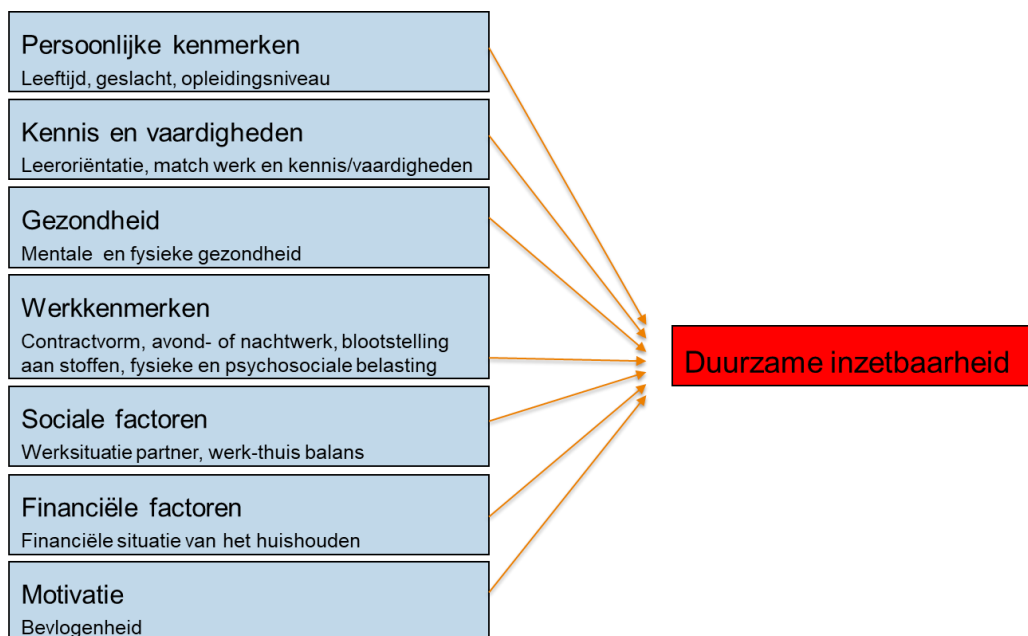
Persoonlijke kenmerken
Leeftijd, geslacht, opleidingsniveau

Kennis en vaardigheden
Leeroriëntatie, match werk en kennis/vaardigheden

Gezondheid
Mentale en fysieke gezondheid

Werkkenmerken
Contractvorm, avond- of nachtwerk, blootstelling aan stoffen, fysieke en psychosociale belasting

Sociale factoren
Werksituatie partner, werk-thuis balans

Financiële factoren
Financiële situatie van het huishouden

Motivatie
Bevlogenheid

Duurzame inzetbaarheid